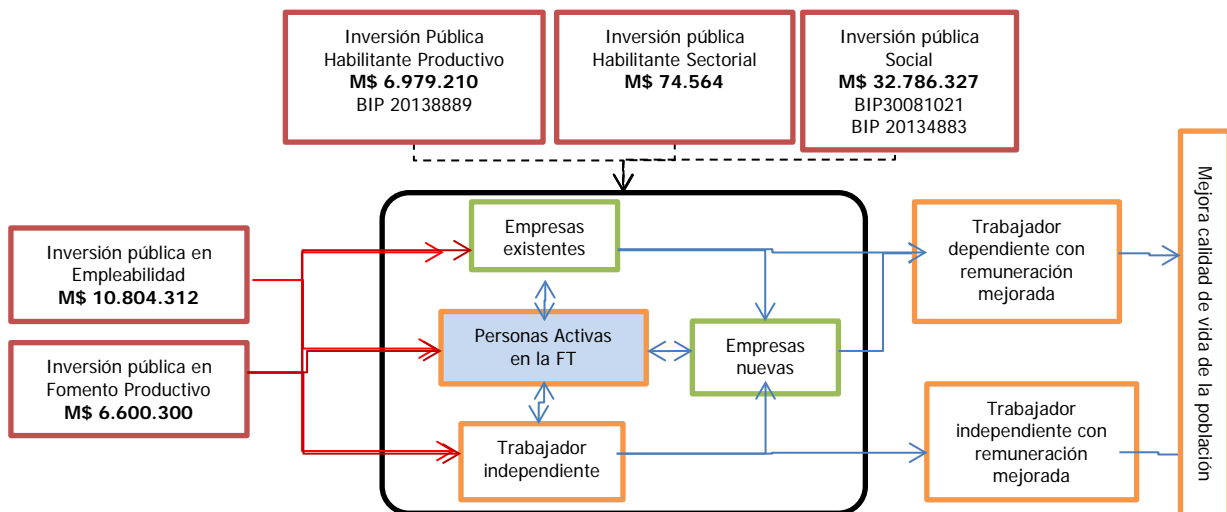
Inversión Pública Habilitante Productivo
**M$ 6.979.210**
BIP 20138889

Inversión pública Habilitante Sectorial
**M$ 74.564**

Inversión pública Social
**M$ 32.786.327**
BIP30081021
BIP 20134883

Inversión pública en Empleabilidad
**M$ 10.804.312**

Inversión pública en Fomento Productivo
**M$ 6.600.300**

Empresas existentes

Personas Activas en la FT

Empresas nuevas

Trabajador independiente

Trabajador dependiente con remuneración mejorada

Trabajador independiente con remuneración mejorada

Mejora calidad de vida de la población